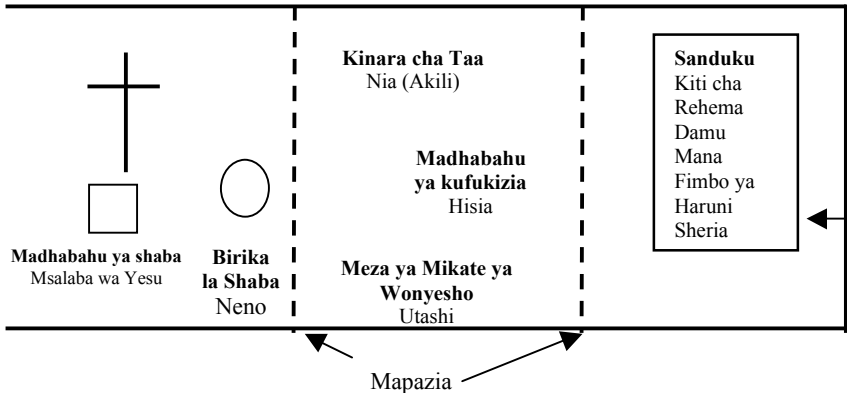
Madhabahu ya shaba
Msalaba wa Yesu

Birika la Shaba
Neno

Kinara cha Taa
Nia (Akili)

Madhabahu ya kufukizia
Hisia

Meza ya Mikate ya Wonyesho
Utashi

Sanduku
Kiti cha Rehema
Damu
Mana
Fimbo ya Haruni
Sheria

Mapazia